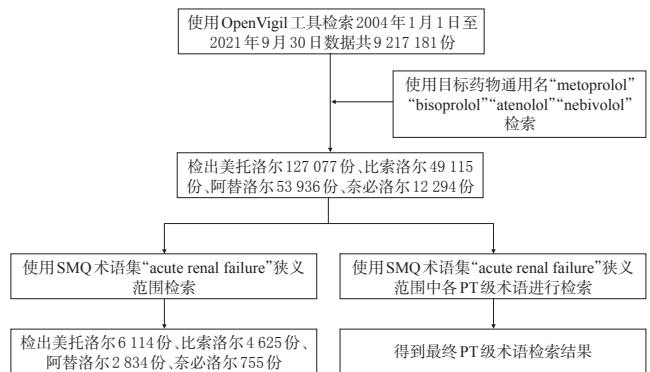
使用OpenVigil工具检索2004年1月1日至2021年9月30日数据共9 217 181份

使用目标药物通用名"metoprolol" "bisoprolol" "atenolol" "nebivolol" 检索

检出美托洛尔127 077份、比索洛尔49 115份、阿替洛尔53 936份、奈必洛尔12 294份

使用SMQ术语集"acute renal failure"狭义范围检索

使用SMQ术语集"acute renal failure"狭义范围中各PT级术语进行检索

检出美托洛尔6 114份、比索洛尔4 625份、阿替洛尔2 834份、奈必洛尔755份

得到最终PT级术语检索结果